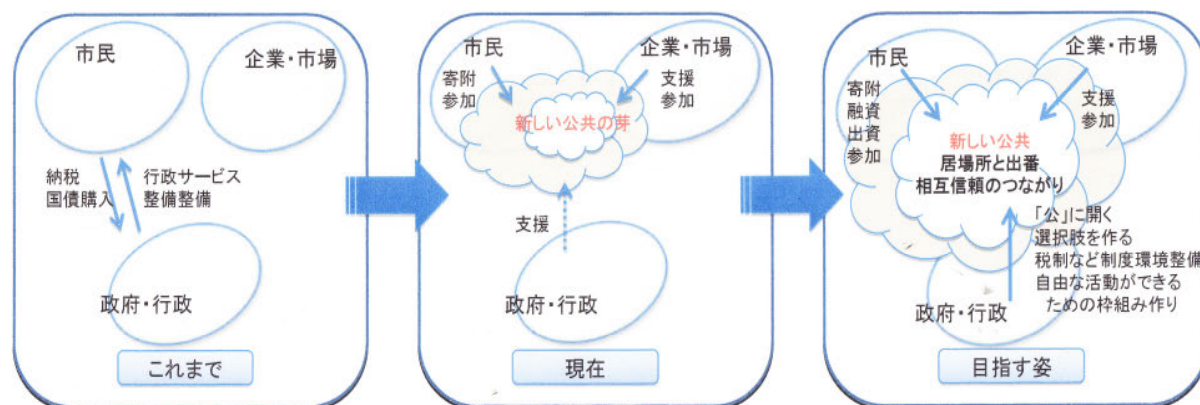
市民

企業・市場

納税
国債購入

行政サービス
整備整備

政府・行政

これまで

市民

企業・市場

寄附
参加

支援
参加

新しい公共の芽

支援

政府・行政

現在

市民

企業・市場

寄附
融資
出資
参加

支援
参加

新しい公共
居場所と出番
相互信頼のつながり

「公」に開く
選択肢を作る
税制など制度環境整備
自由な活動ができる
ための枠組み作り

政府・行政

目指す姿